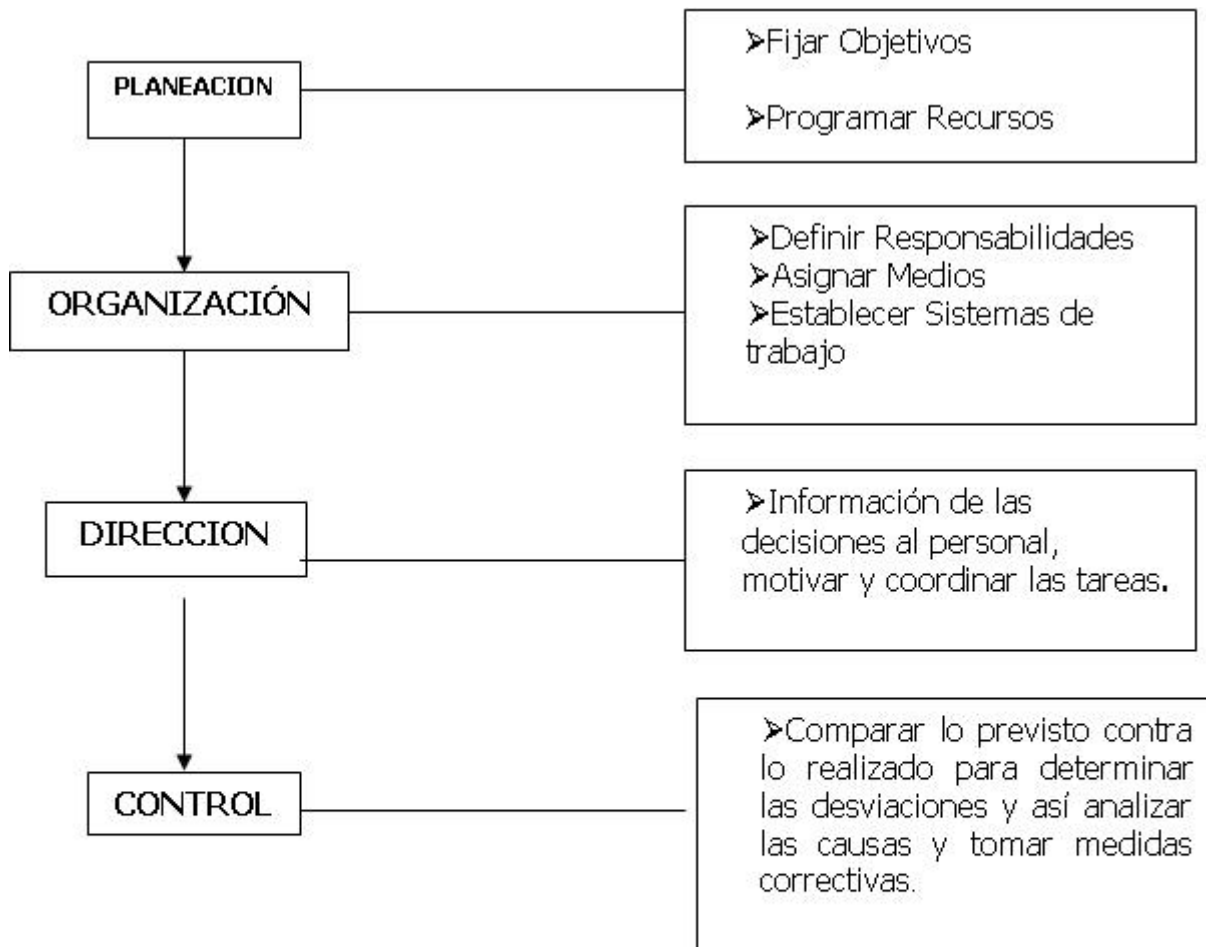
PLANEACION

➢Fijar Objetivos

➢Programar Recursos

ORGANIZACIÓN

➢Definir Responsabilidades
➢Asignar Medios
➢Establecer Sistemas de trabajo

DIRECCION

➢Información de las decisiones al personal, motivar y coordinar las tareas.

CONTROL

➢Comparar lo previsto contra lo realizado para determinar las desviaciones y así analizar las causas y tomar medidas correctivas.